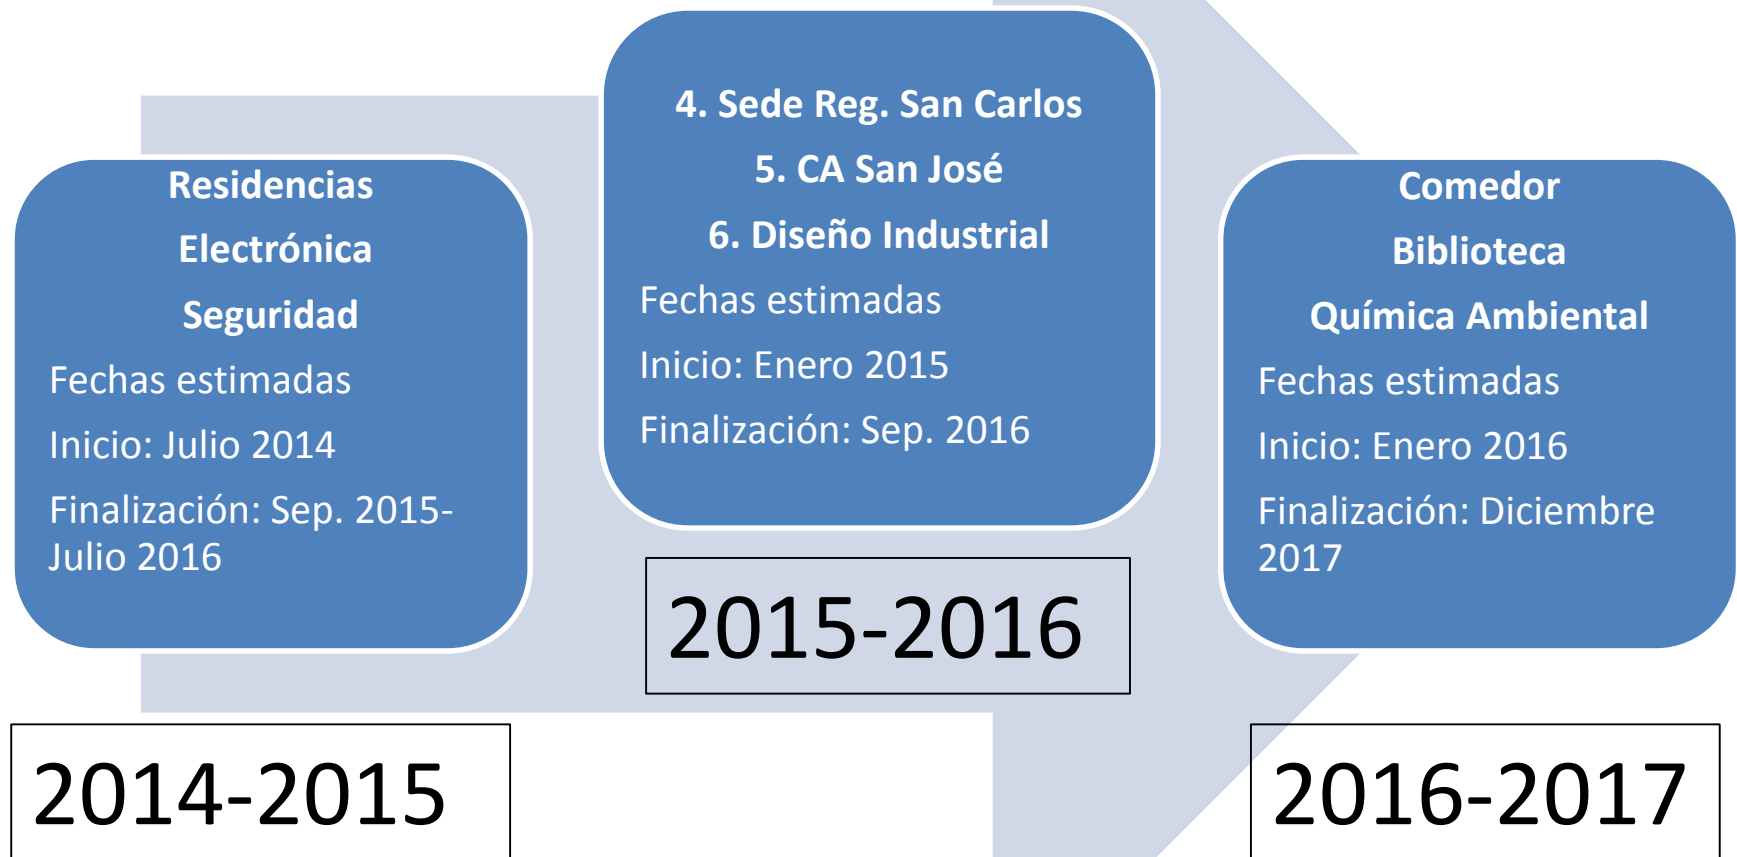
Residencias

Electrónica

Seguridad

Fechas estimadas

Inicio: Julio 2014

Finalización: Sep. 2015-Julio 2016

2014-2015

4. Sede Reg. San Carlos

5. CA San José

6. Diseño Industrial

Fechas estimadas

Inicio: Enero 2015

Finalización: Sep. 2016

2015-2016

Comedor

Biblioteca

Química Ambiental

Fechas estimadas

Inicio: Enero 2016

Finalización: Diciembre 2017

2016-2017